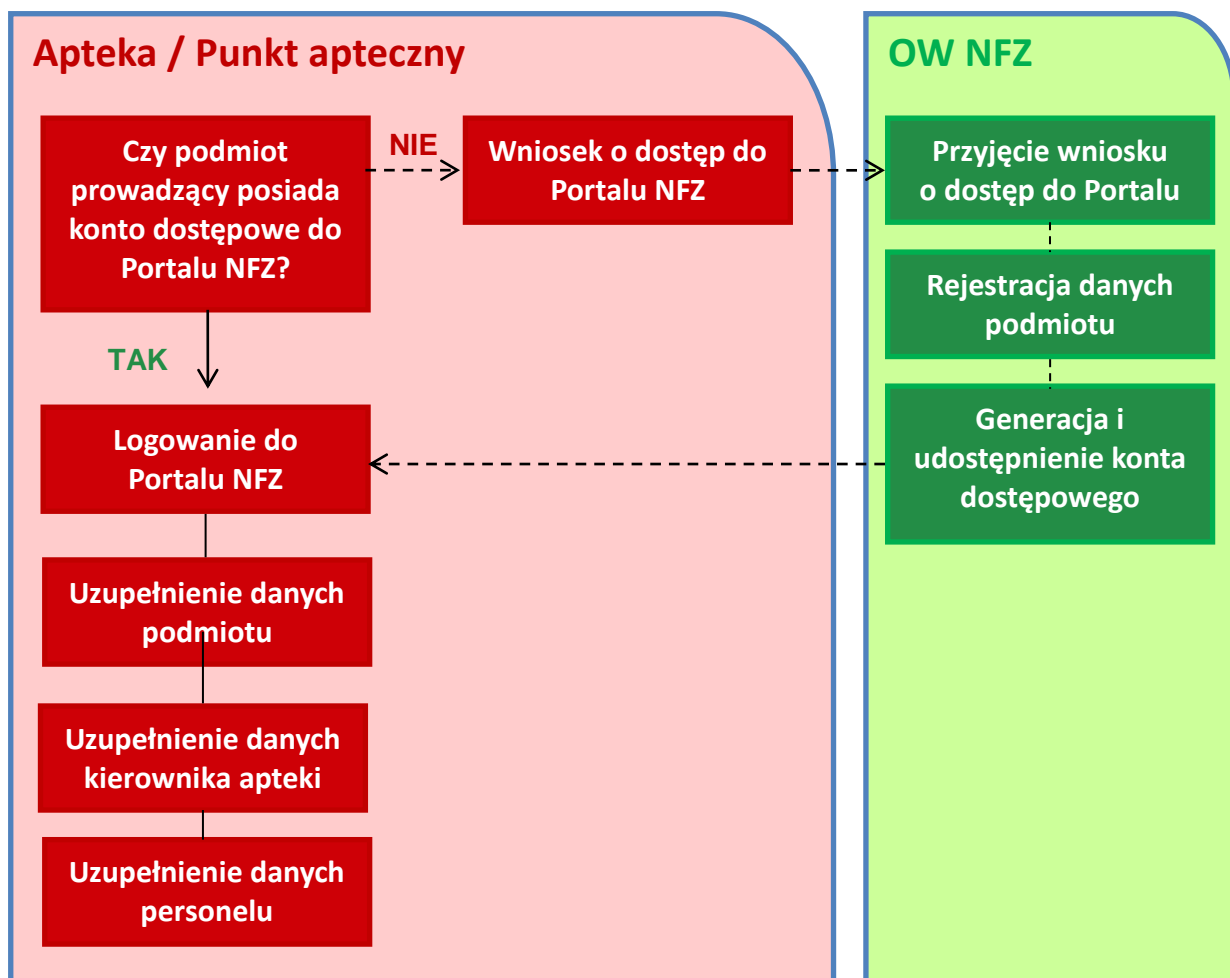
Apteka / Punkt apteczny

Czy podmiot prowadzący posiada konto dostępowe do Portalu NFZ?

NIE

Wniosek o dostęp do Portalu NFZ

TAK

Logowanie do Portalu NFZ

Uzupełnienie danych podmiotu

Uzupełnienie danych kierownika apteki

Uzupełnienie danych personelu

OW NFZ

Przyjęcie wniosku o dostęp do Portalu

Rejestracja danych podmiotu

Generacja i udostępnienie konta dostępowego